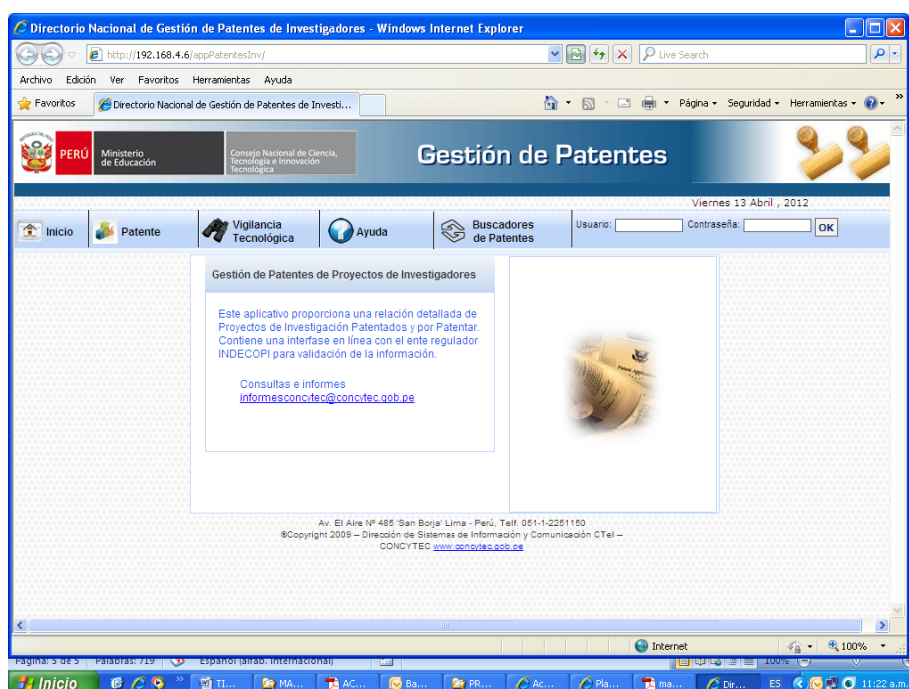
Directorio Nacional de Gestión de Patentes de Investigadores - Windows Internet Explorer

http://192.168.4.6/appPatentesInv/

Live Search

Archivo Edición Ver Favoritos Herramientas Ayuda

Favoritos

Directorio Nacional de Gestión de Patentes de Investi...

Página ▾ Seguridad ▾ Herramientas ▾

PERÚ Ministerio de Educación

Consejo Nacional de Ciencia, Tecnología e Innovación Tecnológica

Gestión de Patentes

Viernes 13 Abril , 2012

Inicio | Patente | Vigilancia Tecnológica | Ayuda | Buscadores de Patentes | Usuario: | Contraseña: | OK

Gestión de Patentes de Proyectos de Investigadores

Este aplicativo proporciona una relación detallada de Proyectos de Investigación Patentados y por Patentar. Contiene una interfase en línea con el ente regulador INDECOPI para validación de la información.

Consultas e informes
informesconcytec@concytec.gob.pe

Av. El Aire Nº 485 'San Borja' Lima - Perú, Telf. 051-1-2251150
©Copyright 2009 – Dirección de Sistemas de Información y Comunicación CTeI – CONCYTEC www.concytec.gob.pe

Internet

100%

Página: 5 de 5 Palabras: 719 Español (alfab. internacional)

Inicio TI... MA... AC... Ba... PR... Ac... Pla... ma... Dir... ES 11:22 a.m.